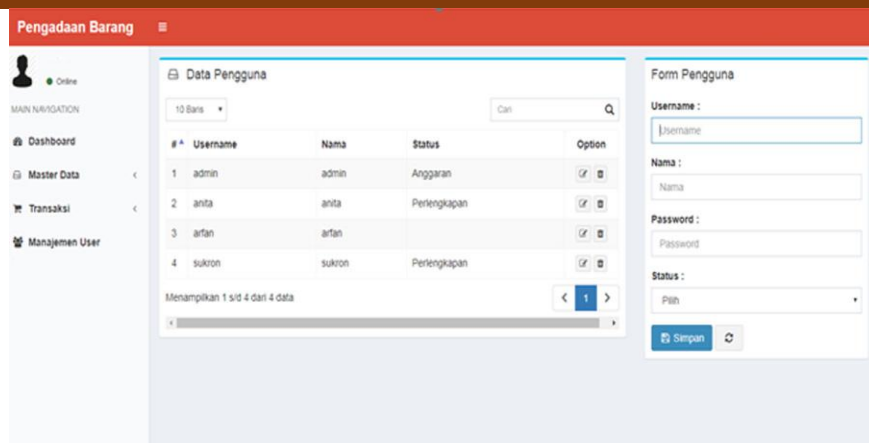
Pengadaan Barang ≡

● Online

MAIN NAVIGATION

Dashboard

Master Data ‹

Transaksi ‹

Manajemen User

Data Pengguna

10 Baris ▾

Cari

| # | Username | Nama | Status | Option |
|---|---|---|---|---|
| 1 | admin | admin | Anggaran | |
| 2 | anita | anita | Perlengkapan | |
| 3 | arfan | arfan | | |
| 4 | sukron | sukron | Perlengkapan | |

Menampilkan 1 s/d 4 dari 4 data

‹ 1 ›

Form Pengguna

Username :

Username

Nama :

Nama

Password :

Password

Status :

Pilih

Simpan